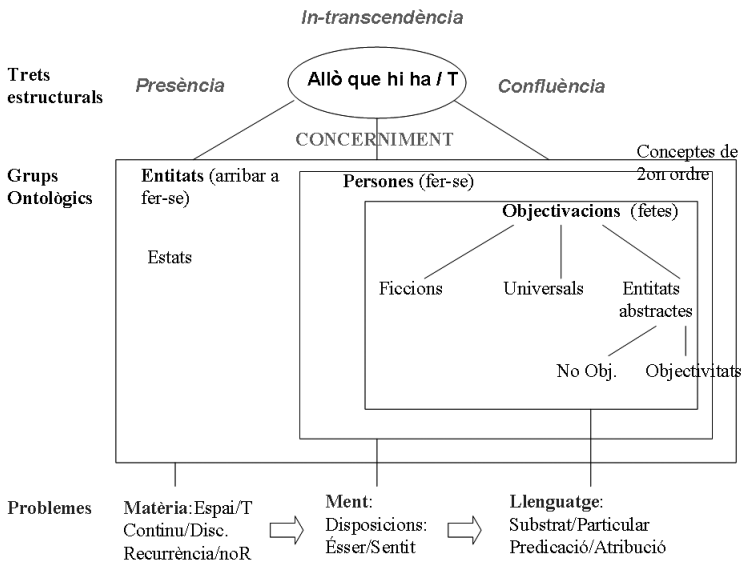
In-transcendència

Trets estructurals

Presència

Allò que hi ha / T

Confluència

CONCERNIMENT

Grups Ontològics

Entitats (arribar a fer-se)

Conceptes de 2on ordre

Persones (fer-se)

Objectivacions (fetes)

Estats

Ficcions

Universals

Entitats abstractes

No Obj.

Objectivitats

Problemes

Matèria: Espai/T Continu/Disc. Recurrència/noR

Ment: Disposicions: Ésser/Sentit

Llenguatge: Substrat/Particular Predicació/Atribució